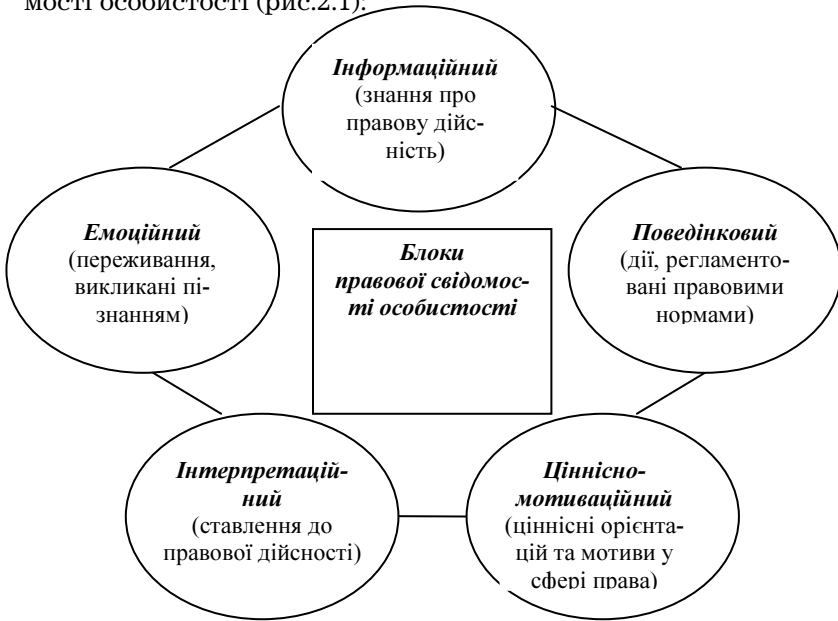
мості особистості (рис.2.1).

**Інформаційний** (знання про правову дійсність)

**Емоційний** (переживання, викликані пізнанням)

**Блоки правової свідомості особистості**

**Поведінковий** (дії, регламентовані правовими нормами)

**Інтерпретаційний** (ставлення до правової дійсності)

**Ціннісно-мотиваційний** (ціннісні орієнтацій та мотиви у сфері права)